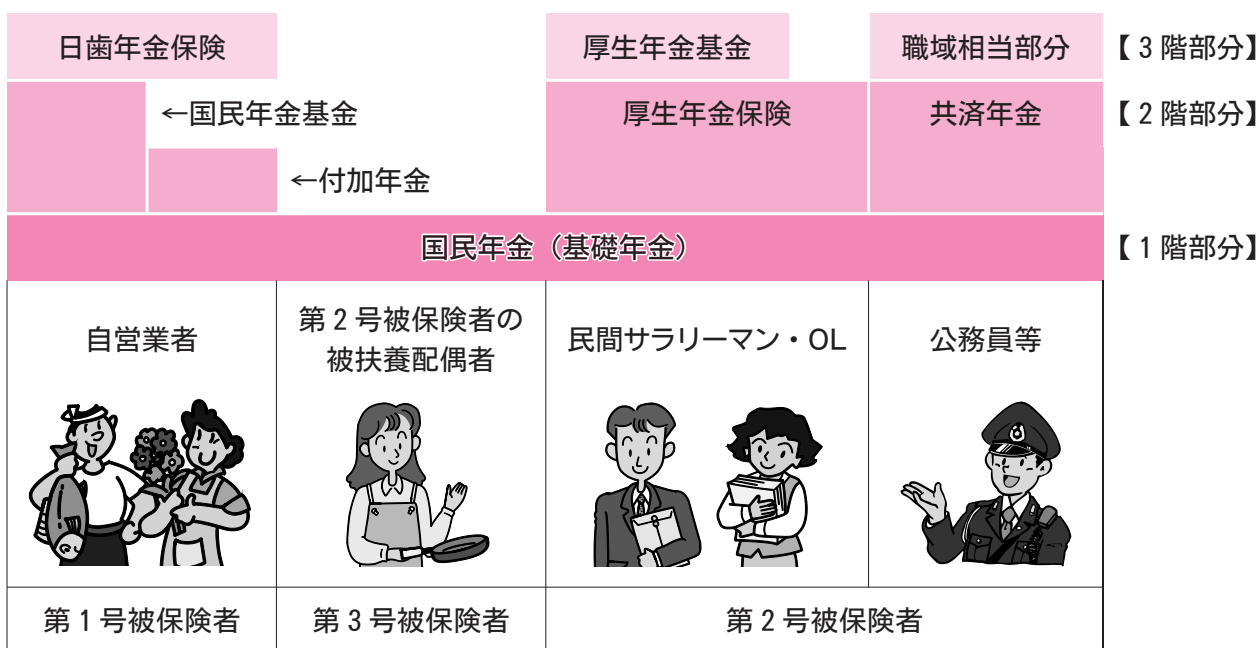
日歯年金保険

厚生年金基金

職域相当部分

【３階部分】

←国民年金基金

厚生年金保険

共済年金

【２階部分】

←付加年金

国民年金（基礎年金）

【１階部分】

| 自営業者 | 第２号被保険者の被扶養配偶者 | 民間サラリーマン・OL | 公務員等 |
|---|---|---|---|
| 第１号被保険者 | 第３号被保険者 | 第２号被保険者 | |